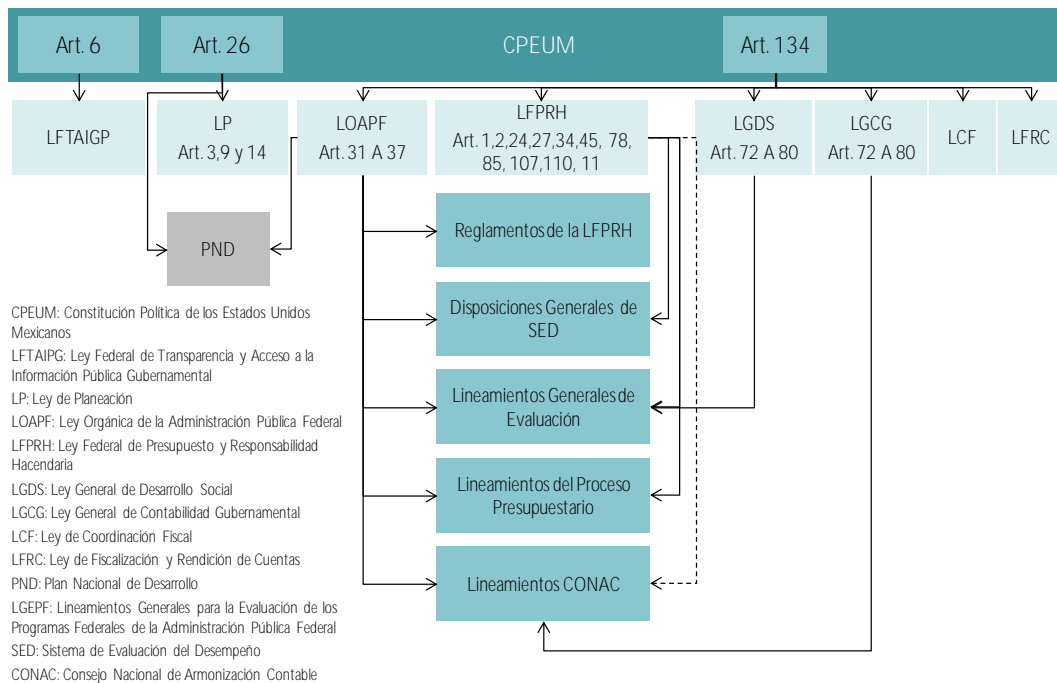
Art. 6

Art. 26

CPEUM

Art. 134

LFTAIGP

LP
Art. 3,9 y 14

LOAPF
Art. 31 A 37

LFPRH
Art. 1,2,24,27,34,45, 78, 85, 107,110, 11

LGDS
Art. 72 A 80

LGCG
Art. 72 A 80

LCF

LFRC

PND

Reglamentos de la LFPRH

Disposiciones Generales de SED

Lineamientos Generales de Evaluación

Lineamientos del Proceso Presupuestario

Lineamientos CONAC

CPEUM: Constitución Política de los Estados Unidos Mexicanos
LFTAIPG: Ley Federal de Transparencia y Acceso a la Información Pública Gubernamental
LP: Ley de Planeación
LOAPF: Ley Orgánica de la Administración Pública Federal
LFPRH: Ley Federal de Presupuesto y Responsabilidad Hacendaria
LGDS: Ley General de Desarrollo Social
LGCG: Ley General de Contabilidad Gubernamental
LCF: Ley de Coordinación Fiscal
LFRC: Ley de Fiscalización y Rendición de Cuentas
PND: Plan Nacional de Desarrollo
LGEPF: Lineamientos Generales para la Evaluación de los Programas Federales de la Administración Pública Federal
SED: Sistema de Evaluación del Desempeño
CONAC: Consejo Nacional de Armonización Contable